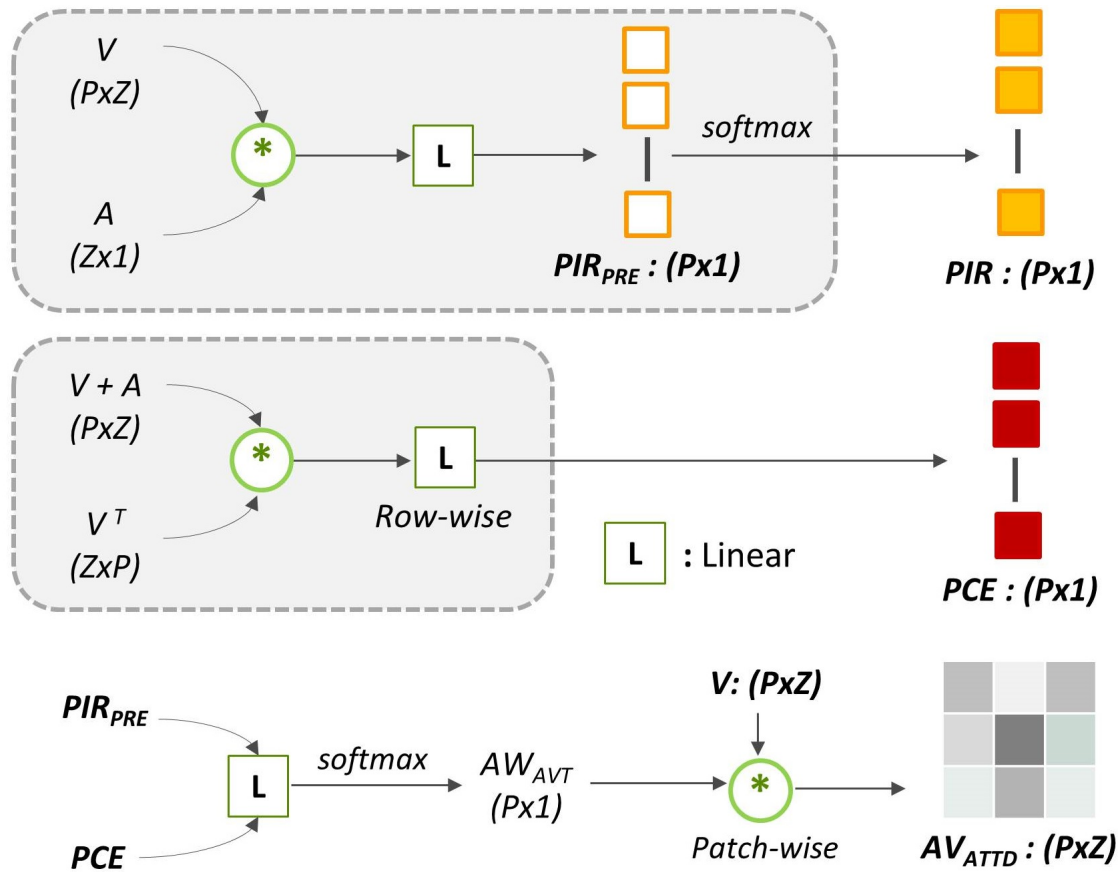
V
(PxZ)

A
(Zx1)

*

L

softmax

$PIR_{PRE}$ : (Px1)

PIR : (Px1)

V + A
(PxZ)

$V^T$
(ZxP)

*

L

Row-wise

L : Linear

PCE : (Px1)

$PIR_{PRE}$

PCE

L

softmax

$AW_{AVT}$
(Px1)

V: (PxZ)

*

Patch-wise

$AV_{ATTD}$ : (PxZ)